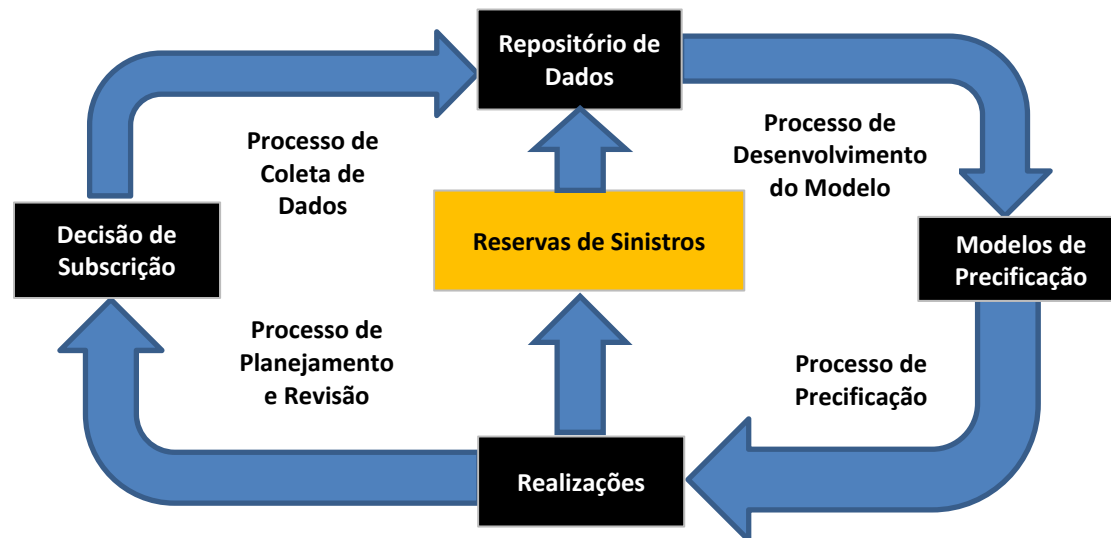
Repositório de Dados

Processo de Coleta de Dados

Processo de Desenvolvimento do Modelo

Decisão de Subscrição

Reservas de Sinistros

Modelos de Precificação

Processo de Planejamento e Revisão

Processo de Precificação

Realizações